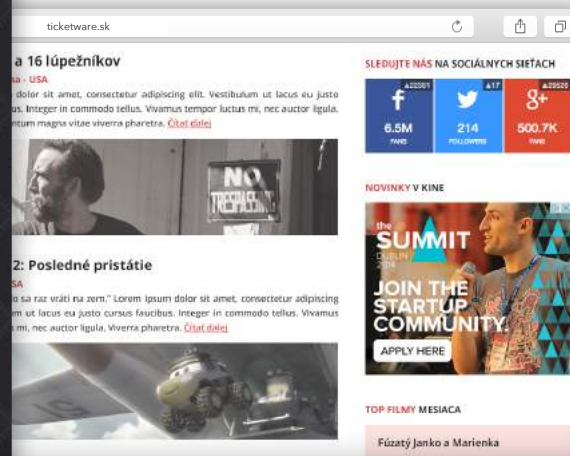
ticketware.sk

a 16 lúpežníkov

a - USA

dolor sit amet, consectetur adipiscing elit. Vestibulum ut lacus eu justo us. Integer in commodo tellus. Vivamus tempor luctus mi, nec auctor ligula. ntum magna vitae viverra pharetra. Čítať ďalej

NO TRESPASSING

2: Posledné pristátie

o sa raz vráti ru zem." Lorem ipsum dolor sit amet, consectetur adipiscing m ut lacus eu justo cursus faucibus. Integer in commodo tellus. Vivamus m mi, nec auctor ligula. Viverra pharetra. Čítať ďalej

SLEDUJTE NÁS NA SOCIÁLNYCH SIEŤACH

f
6.5M
FANS

214
FOLLOWERS

g+
500.7K
FANS

NOVINKY V KINE

the SUMMIT DUBLIN 2015
JOIN THE STARTUP COMMUNITY.
APPLY HERE

TOP FILMY MESIACA

Fúzatý Janko a Marienka